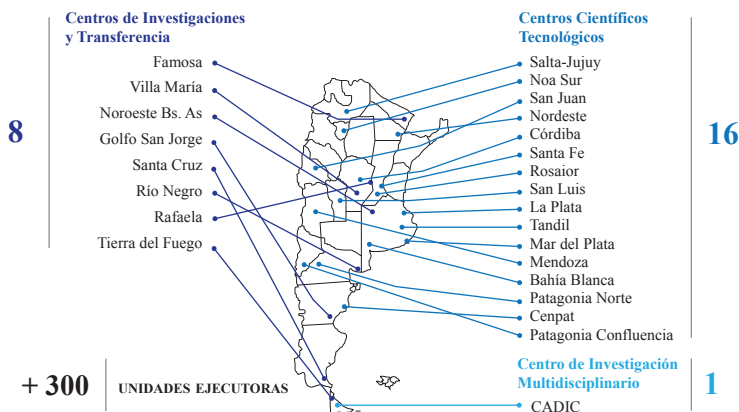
Centros de Investigaciones y Transferencia

8

Famosa
Villa María
Noroeste Bs. As
Golfo San Jorge
Santa Cruz
Río Negro
Rafaela
Tierra del Fuego

Centros Científicos Tecnológicos

16

Salta-Jujuy
Noa Sur
San Juan
Nordeste
Córdiba
Santa Fe
Rosaior
San Luis
La Plata
Tandil
Mar del Plata
Mendoza
Bahía Blanca
Patagonia Norte
Cenpat
Patagonia Confluencia

+ 300 UNIDADES EJECUTORAS

Centro de Investigación Multidisciplinario

1

CADIC